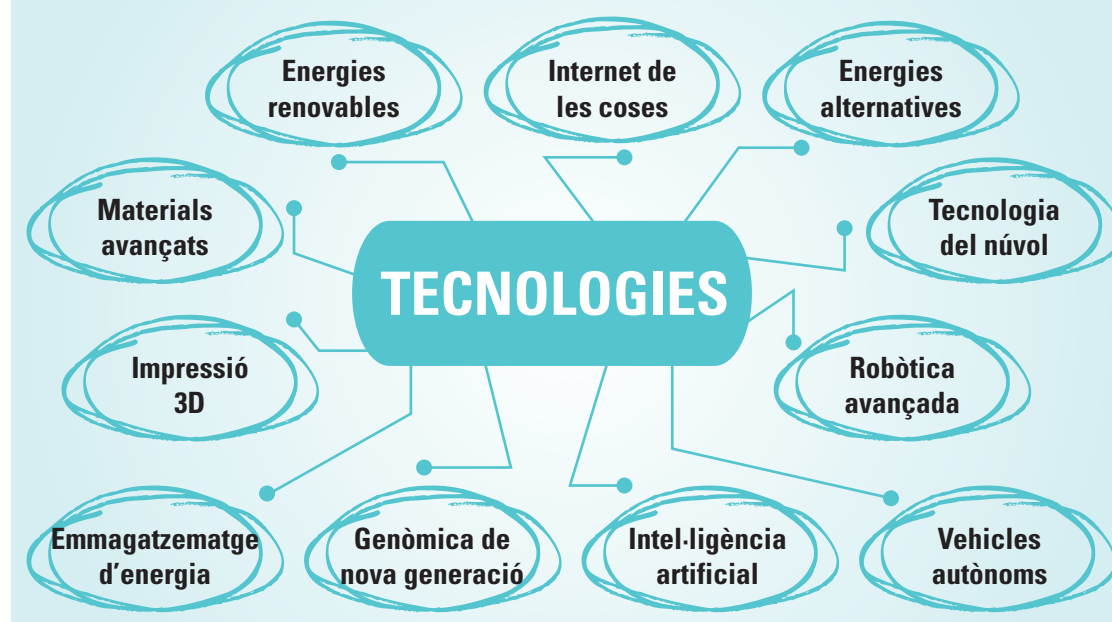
Energies renovables

Internet de les coses

Energies alternatives

Materials avançats

TECNOLOGIES

Tecnologia del núvol

Impressió 3D

Robòtica avançada

Emmagatzematge d’energia

Genòmica de nova generació

Intel·ligència artificial

Vehicles autònoms